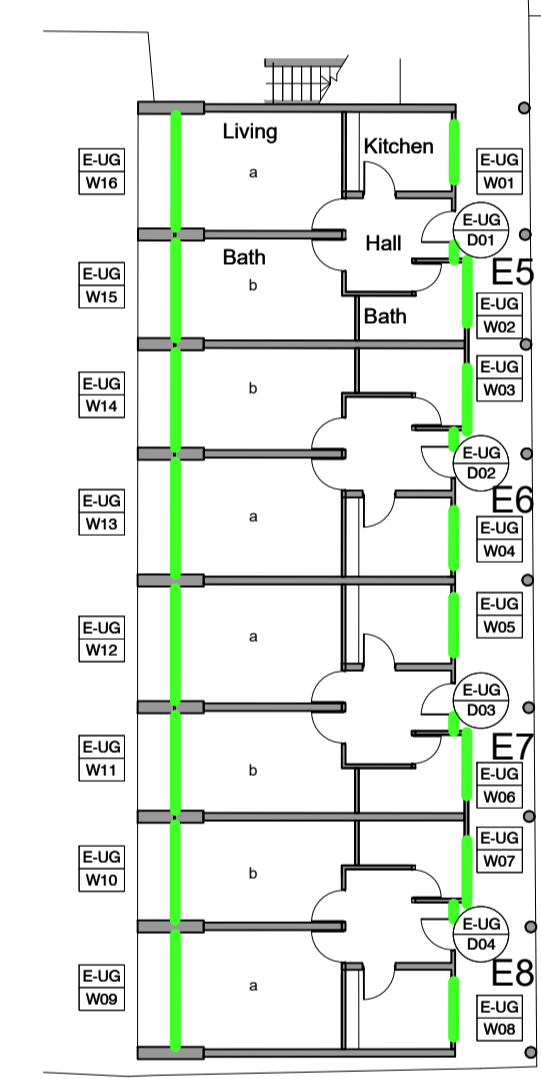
Living
a
Kitchen
E-UG
W16
E-UG
W01
Hall
E-UG
D01
Bath
b
E5
E-UG
W15
Bath
E-UG
W02
E-UG
W14
b
E-UG
W03
E-UG
D02
E6
E-UG
W13
a
E-UG
W04
E-UG
W05
E-UG
W12
a
E-UG
D03
E7
E-UG
W11
b
E-UG
W06
E-UG
W07
E-UG
W10
b
E-UG
D04
E8
E-UG
W09
a
E-UG
W08